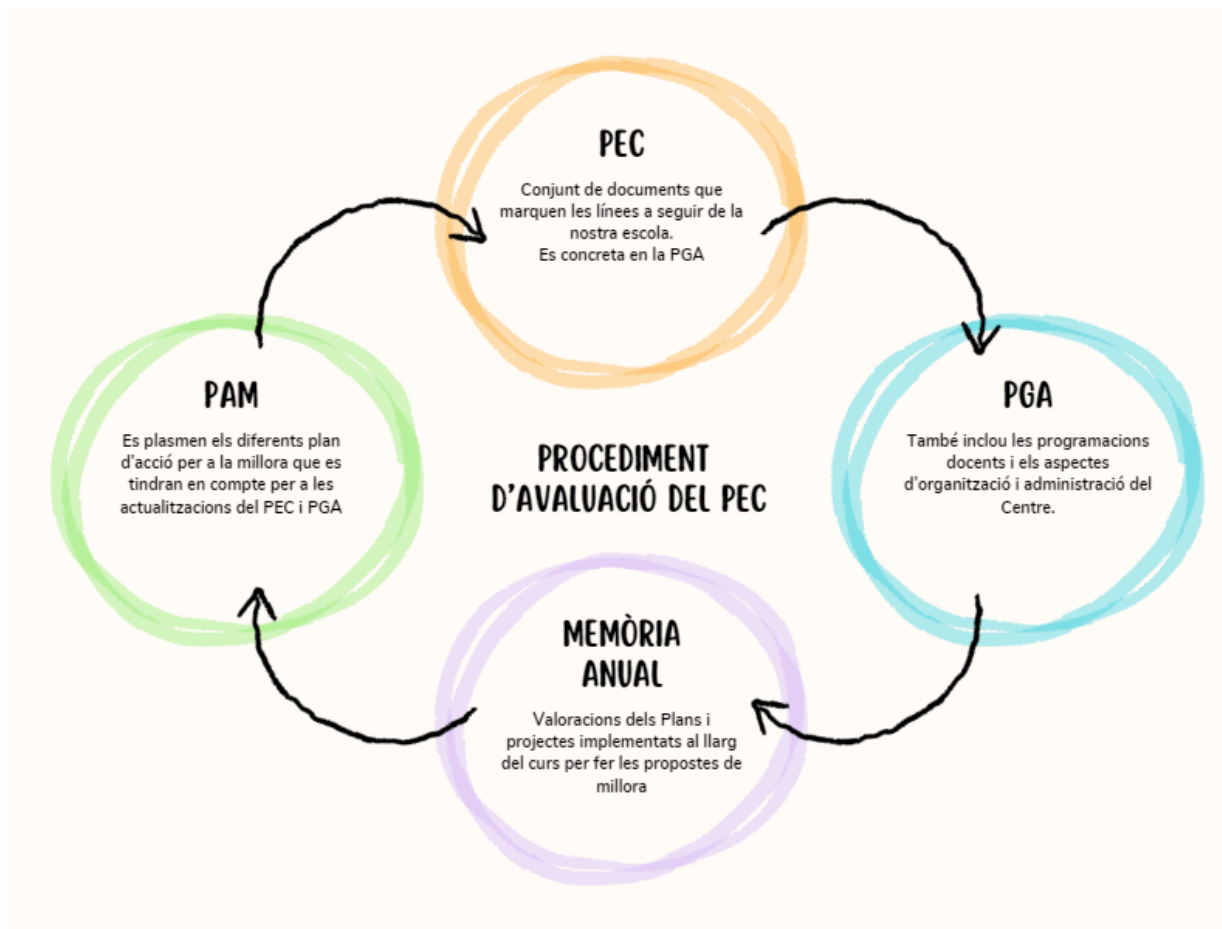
PEC

Conjunt de documents que marquen les línees a seguir de la nostra escola.
Es concreta en la PGA

PAM

Es plasmen els diferents plan d'acció per a la millora que es tindran en compte per a les actualitzacions del PEC i PGA

PROCEDIMENT D'AVALUACIÓ DEL PEC

PGA

També inclou les programacions docents i els aspectes d'organització i administració del Centre.

MEMÒRIA ANUAL

Valoracions dels Plans i projectes implementats al llarg del curs per fer les propostes de millora